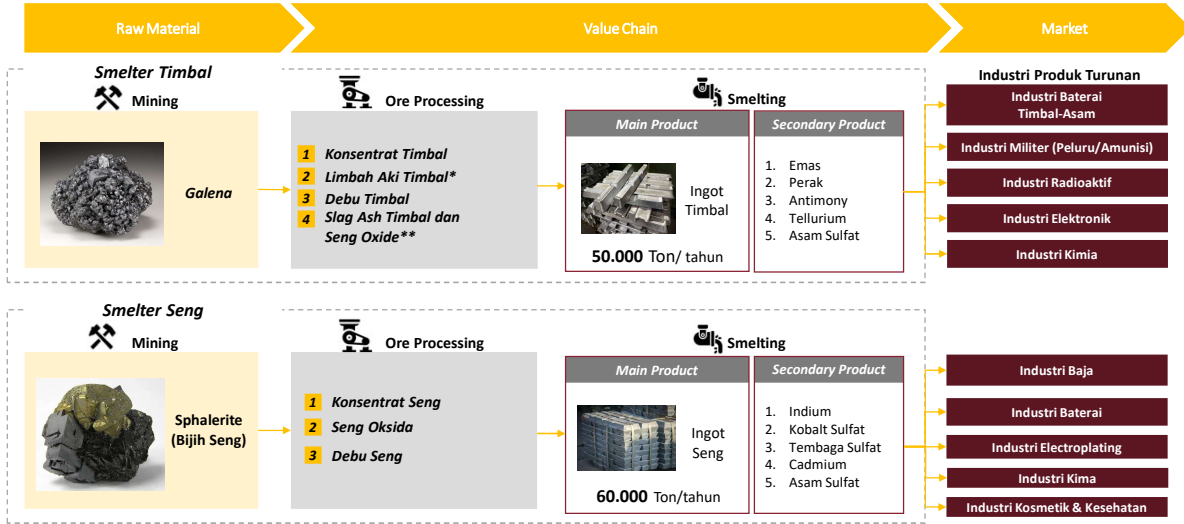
Raw Material

Value Chain

Market

Smelter Timbal

Mining

Galena

Ore Processing

1 Konsentrat Timbal
2 Limbah Aki Timbal*
3 Debu Timbal
4 Slag Ash Timbal dan Seng Oxide**

Smelting

Main Product

Ingot Timbal

50.000 Ton/ tahun

Secondary Product

1. Emas
2. Perak
3. Antimony
4. Tellurium
5. Asam Sulfat

Industri Produk Turunan

Industri Baterai Timbal-Asam

Industri Militer (Peluru/Amunisi)

Industri Radioaktif

Industri Elektronik

Industri Kimia

Smelter Seng

Mining

Sphalerite (Bijih Seng)

Ore Processing

1 Konsentrat Seng
2 Seng Oksida
3 Debu Seng

Smelting

Main Product

Ingot Seng

60.000 Ton/tahun

Secondary Product

1. Indium
2. Kobalt Sulfat
3. Tembaga Sulfat
4. Cadmium
5. Asam Sulfat

Industri Baja

Industri Baterai

Industri Electroplating

Industri Kima

Industri Kosmetik & Kesehatan